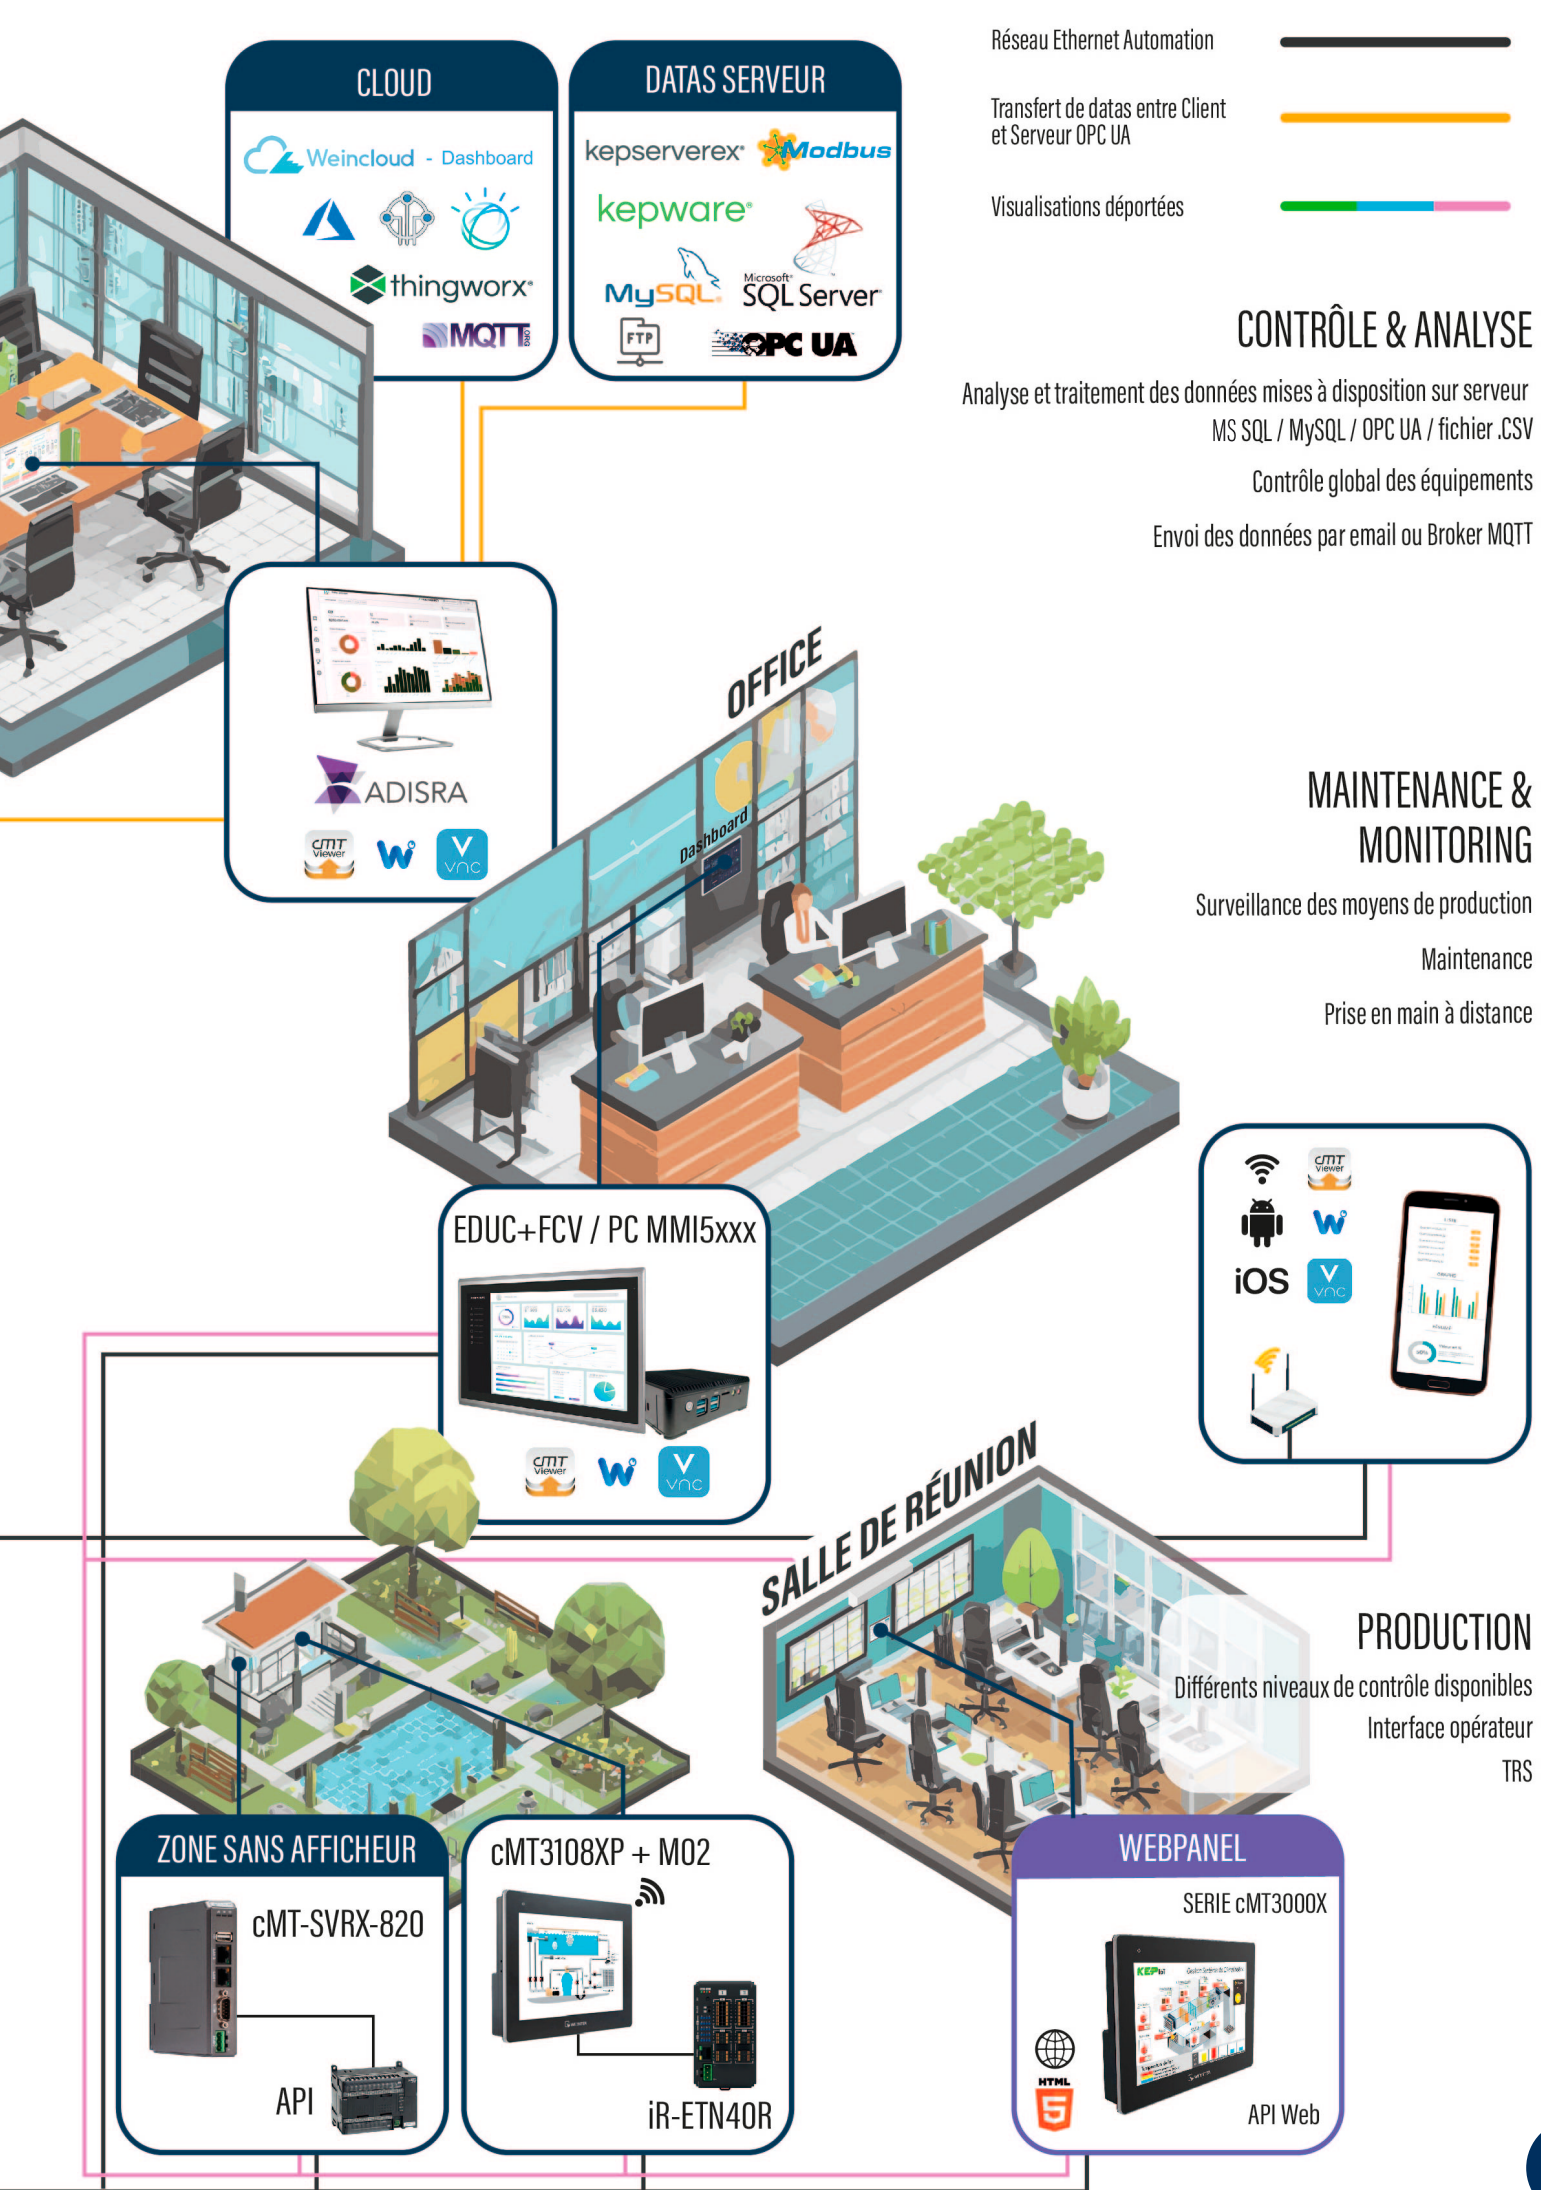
CLOUD

Weincloud - Dashboard

thingworx

MQTT

DATAS SERVEUR

kepserverex

Modbus

kepware

MySQL

Microsoft SQL Server

FTP

OPC UA

Réseau Ethernet Automation

Transfert de datas entre Client et Serveur OPC UA

Visualisations déportées

CONTRÔLE & ANALYSE

Analyse et traitement des données mises à disposition sur serveur MS SQL / MySQL / OPC UA / fichier .CSV

Contrôle global des équipements

Envoi des données par email ou Broker MQTT

ADISRA

cMT Viewer

VNC

OFFICE

Dashboard

MAINTENANCE & MONITORING

Surveillance des moyens de production

Maintenance

Prise en main à distance

iOS

EDUC+FCV / PC MMI5xxx

SALLE DE RÉUNION

PRODUCTION

Différents niveaux de contrôle disponibles

Interface opérateur

TRS

ZONE SANS AFFICHEUR

cMT-SVRX-820

API

cMT3108XP + M02

iR-ETN40R

WEBPANEL

SERIE cMT3000X

HTML 5

API Web